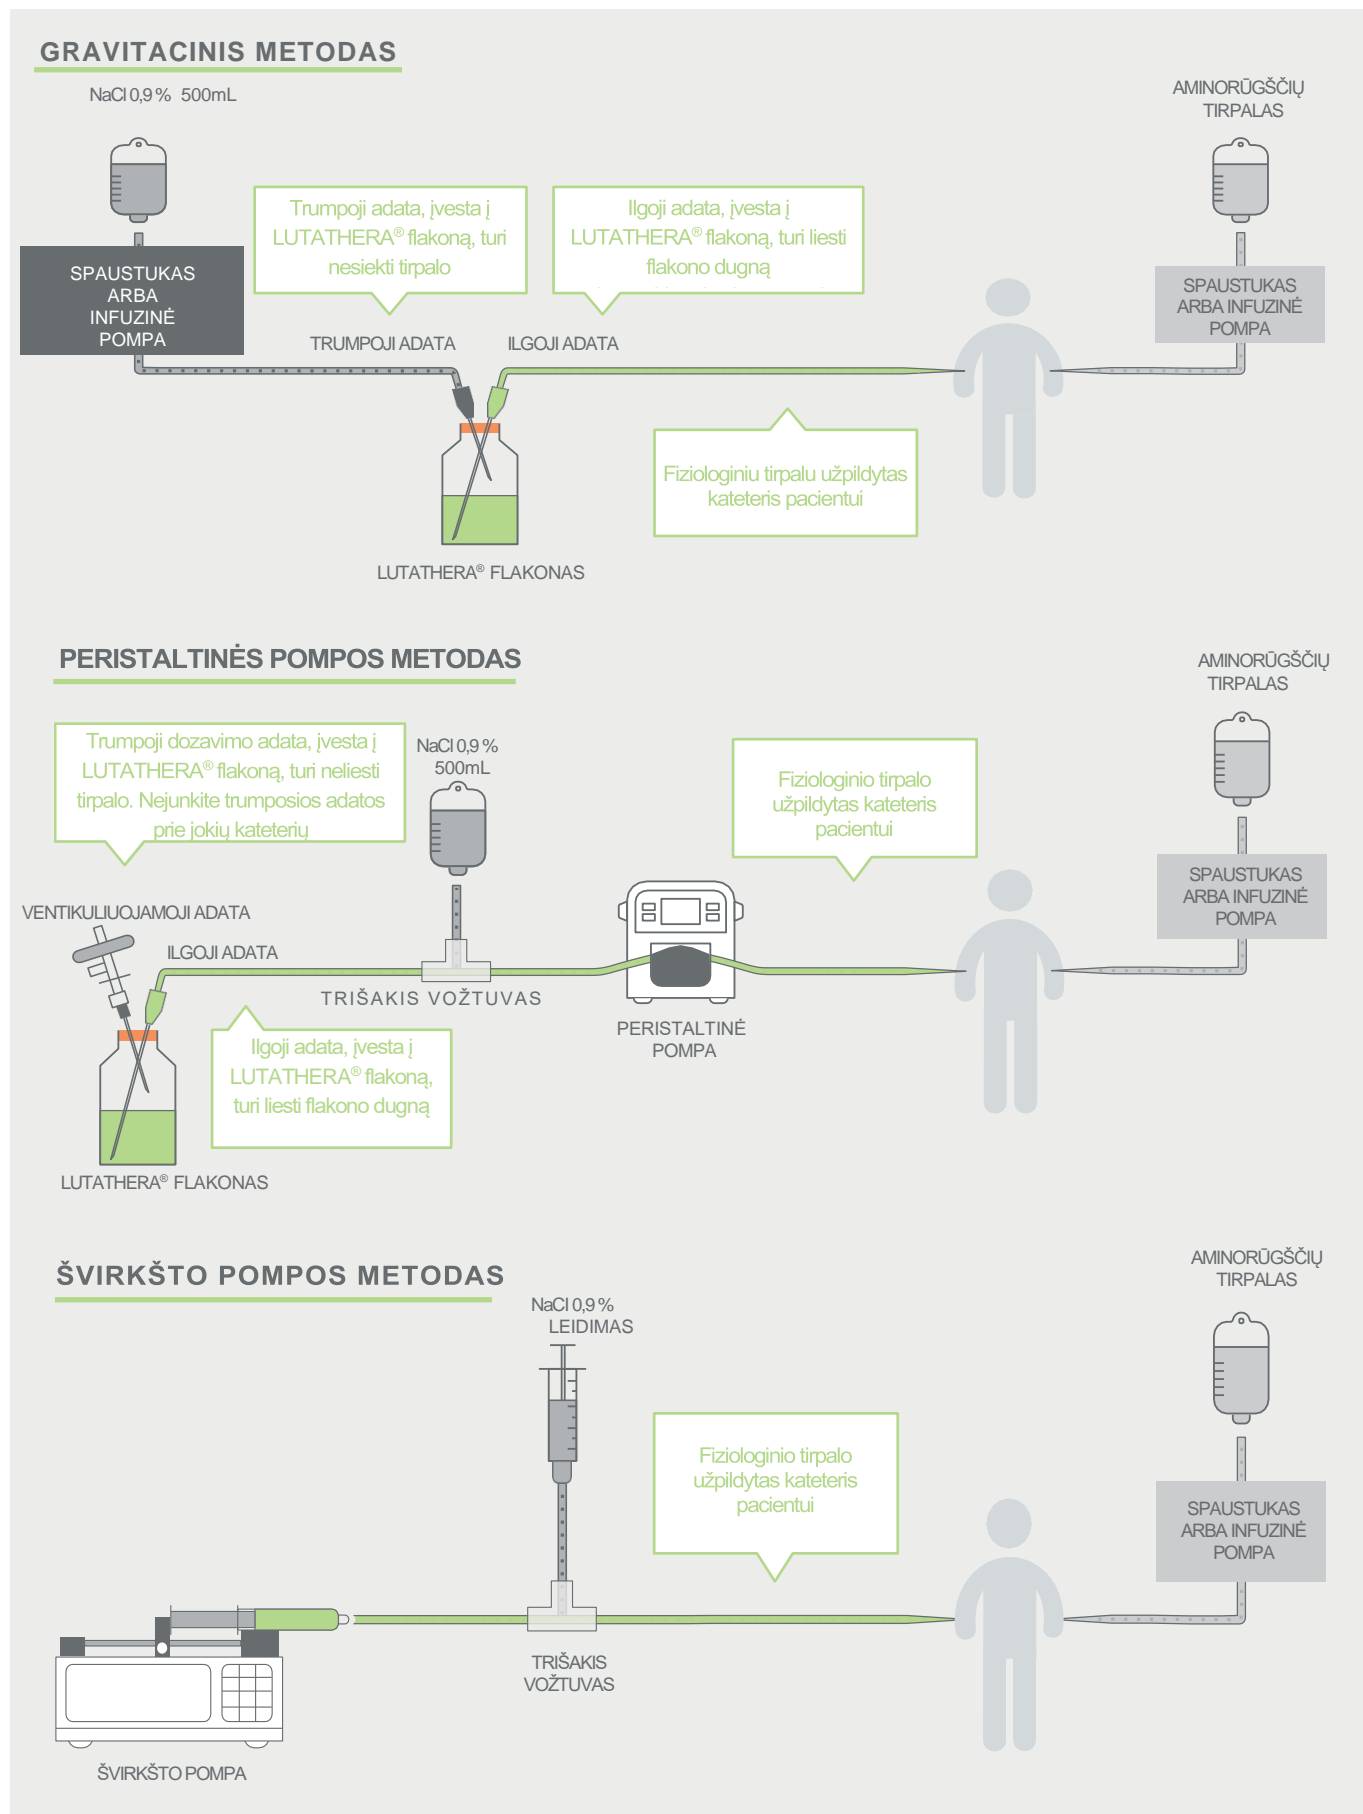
GRAVITACINIS METODAS

NaCl 0,9 % 500mL

SPAUSTUKAS ARBA INFUZINĖ POMPA

Trumpoji adata, įvesta į LUTATHERA® flakoną, turi nesiekti tirpalo

Ilgoji adata, įvesta į LUTATHERA® flakoną, turi liesti flakono dugną

TRUMPOJI ADATA

ILGOJI ADATA

AMINORŪGŠČIŲ TIRPALAS

SPAUSTUKAS ARBA INFUZINĖ POMPA

Fiziologiniu tirpalu užpildytas kateteris pacientui

LUTATHERA® FLAKONAS

PERISTALTINĖS POMPOS METODAS

AMINORŪGŠČIŲ TIRPALAS

Trumpoji dozavimo adata, įvesta į LUTATHERA® flakoną, turi neliesti tirpalo. Nejunkite trumposios adatos prie jokių kateterių

NaCl 0,9 % 500mL

Fiziologinio tirpalo užpildytas kateteris pacientui

SPAUSTUKAS ARBA INFUZINĖ POMPA

VENTIKULIUOJAMOJI ADATA

ILGOJI ADATA

TRIŠAKIS VOŽTUVAS

PERISTALTINĖ POMPA

Ilgoji adata, įvesta į LUTATHERA® flakoną, turi liesti flakono dugną

LUTATHERA® FLAKONAS

ŠVIRKŠTO POMPOS METODAS

AMINORŪGŠČIŲ TIRPALAS

NaCl 0,9 % LEIDIMAS

Fiziologinio tirpalo užpildytas kateteris pacientui

SPAUSTUKAS ARBA INFUZINĖ POMPA

TRIŠAKIS VOŽTUVAS

ŠVIRKŠTO POMPA